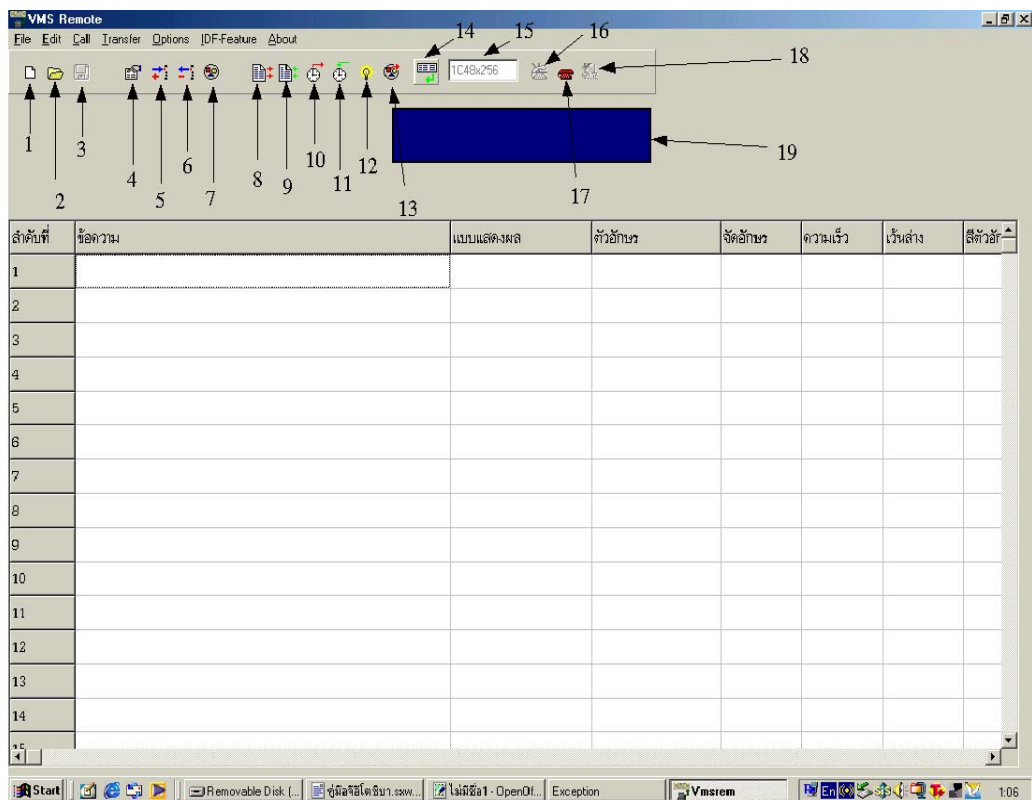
VMS Remote

File Edit Call Transfer Options IDF-Feature About

14 15 16 18

1C48x256

1 2 3 4 5 6 7 8 9 10 11 12 13 17 19

| ลำดับที่ | ข้อความ | แบบแสดงผล | ตัวอักษร | จัดอักษร | ความเร็ว | เว้นล่าง | สีตัวอัก |
|---|---|---|---|---|---|---|---|
| 1 | | | | | | | |
| 2 | | | | | | | |
| 3 | | | | | | | |
| 4 | | | | | | | |
| 5 | | | | | | | |
| 6 | | | | | | | |
| 7 | | | | | | | |
| 8 | | | | | | | |
| 9 | | | | | | | |
| 10 | | | | | | | |
| 11 | | | | | | | |
| 12 | | | | | | | |
| 13 | | | | | | | |
| 14 | | | | | | | |
| 15 | | | | | | | |

Start Removable Disk (... คู่มือวิธีใช้งาน.sxw... ไม่มีชื่อ1 - OpenOf... Exception Vmsrem En 1:06